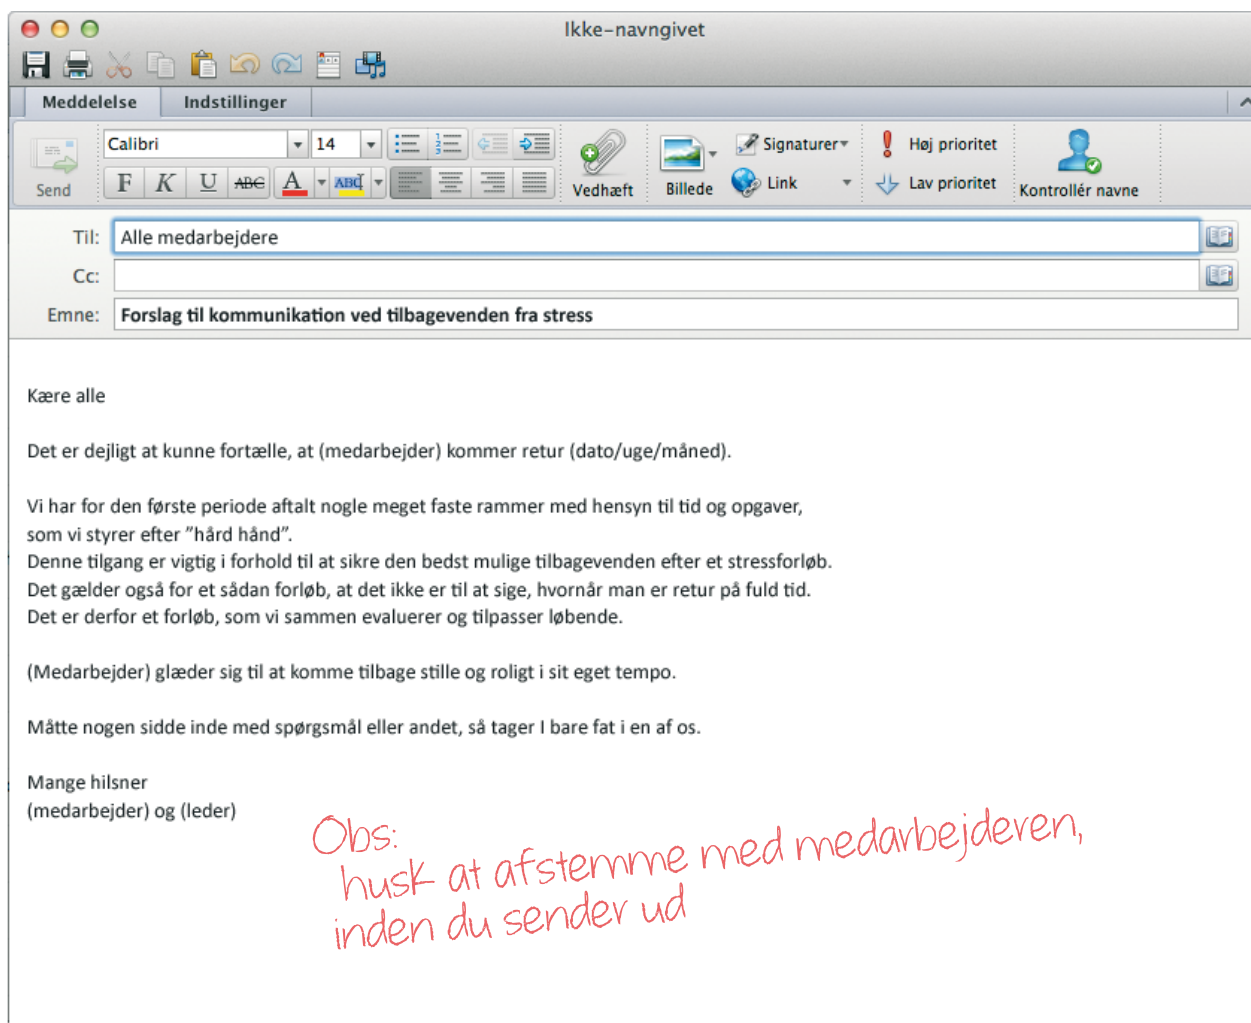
Ikke-navngivet

Meddelelse | Indstillinger

Send
Calibri 14
F K U ABC A ABC
Vedhæft
Billede
Signaturer
Link
Høj prioritet
Lav prioritet
Kontrollér navne

Til: Alle medarbejdere
Cc:
Emne: Forslag til kommunikation ved tilbagevenden fra stress

Kære alle

Det er dejligt at kunne fortælle, at (medarbejder) kommer retur (dato/uge/måned).

Vi har for den første periode aftalt nogle meget faste rammer med hensyn til tid og opgaver, som vi styrer efter "hård hånd".
Denne tilgang er vigtig i forhold til at sikre den bedst mulige tilbagevenden efter et stressforløb.
Det gælder også for et sådan forløb, at det ikke er til at sige, hvornår man er retur på fuld tid.
Det er derfor et forløb, som vi sammen evaluerer og tilpasser løbende.

(Medarbejder) glæder sig til at komme tilbage stille og roligt i sit eget tempo.

Måtte nogen sidde inde med spørgsmål eller andet, så tager I bare fat i en af os.

Mange hilsner
(medarbejder) og (leder)

Obs:
husk at afstemme med medarbejderen,
inden du sender ud